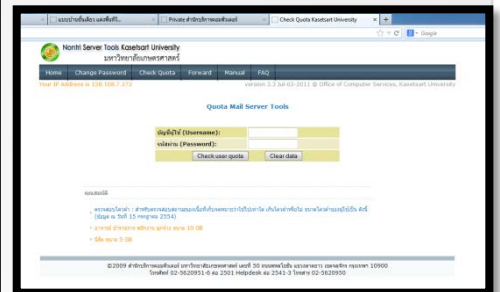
แบบปาย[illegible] | Private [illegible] | Check Quota Kasetsart University | +

Google

Nontri Server Tools Kasetsart University
มหาวิทยาลัยเกษตรศาสตร์

Home | Change Password | Check Quota | Forward | Manual | FAQ

Your IP Address is 158.108.7.172

Version 3.3 Jul-02-2011 © Office of Computer Services, Kasetsart University

Quota Mail Server Tools

| บัญชีผู้ใช้ (Username): | |
|---|---|
| รหัสผ่าน (Password): | |

Check user quota | Clear data

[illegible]

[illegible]

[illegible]

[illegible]

©2009 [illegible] 10900
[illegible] 02-5620951-6 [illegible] 2501 Helpdesk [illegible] 2541-3 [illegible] 02-5620950